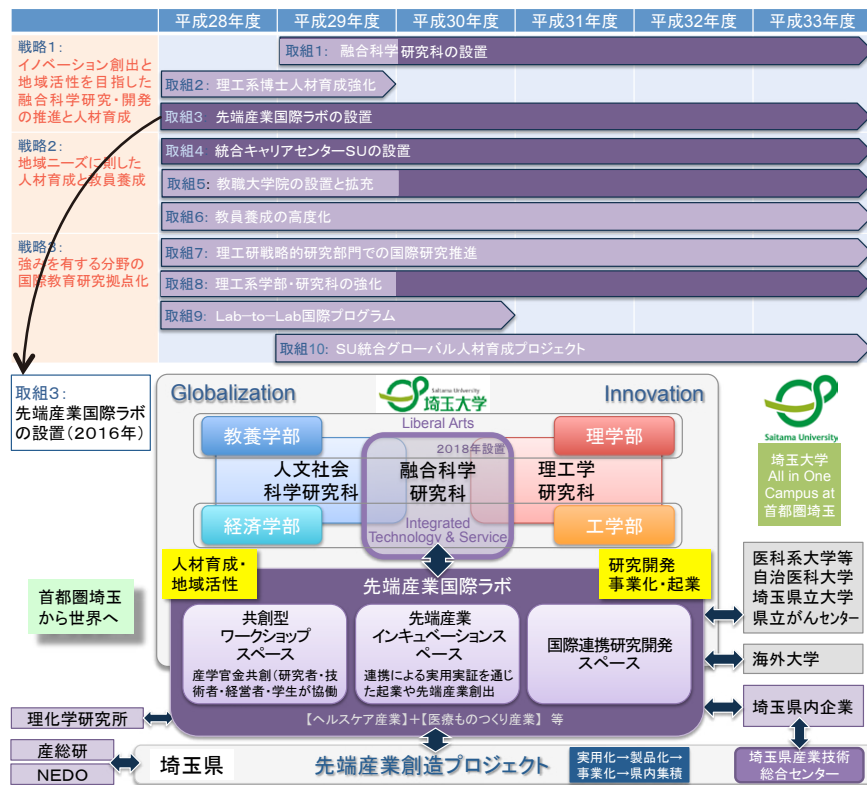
| | 平成28年度 | 平成29年度 | 平成30年度 | 平成31年度 | 平成32年度 | 平成33年度 |
|---|---|---|---|---|---|---|

戦略1：イノベーション創出と地域活性を目指した融合科学研究・開発の推進と人材育成

取組1：融合科学研究科の設置

取組2：理工系博士人材育成強化

取組3 先端産業国際ラボの設置

戦略2：地域ニーズに即した人材育成と教員養成

取組4 統合キャリアセンターSUの設置

取組5：教職大学院の設置と拡充

取組6：教員養成の高度化

戦略3：強みを有する分野の国際教育研究拠点化

取組7：理工研戦略的研究部門での国際研究推進

取組8：理工系学部・研究科の強化

取組9：Lab-to-Lab国際プログラム

取組10：SU統合グローバル人材育成プロジェクト

取組3：先端産業国際ラボの設置（2016年）

Globalization

Saitama University 埼玉大学

Innovation

Liberal Arts

教養学部

理学部

2018年設置

人文社会科学研究科

融合科学研究科

理工学研究科

経済学部

工学部

Integrated Technology & Service

Saitama University

埼玉大学 All in One Campus at 首都圏埼玉

人材育成・地域活性

研究開発事業化・起業

先端産業国際ラボ

首都圏埼玉から世界へ

共創型ワークショップスペース

産学官金共創（研究者・技術者・経営者・学生が協働

先端産業インキュベーションスペース

連携による実用実証を通じた起業や先端産業創出

国際連携研究開発スペース

【ヘルスケア産業】＋【医療ものつくり産業】 等

医科系大学等 自治医科大学 埼玉県立大学 県立がんセンター

海外大学

埼玉県内企業

理化学研究所

産総研

NEDO

埼玉県

先端産業創造プロジェクト

実用化→製品化→事業化→県内集積

埼玉県産業技術総合センター